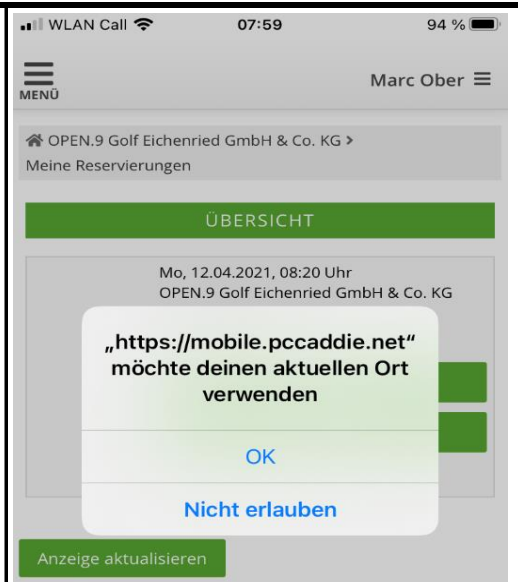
WLAN Call 07:59 94 %

MENÜ

Marc Ober

OPEN.9 Golf Eichenried GmbH & Co. KG >
Meine Reservierungen

ÜBERSICHT

Mo, 12.04.2021, 08:20 Uhr
OPEN.9 Golf Eichenried GmbH & Co. KG

„https://mobile.pccaddie.net“ möchte deinen aktuellen Ort verwenden

OK

Nicht erlauben

Anzeige aktualisieren